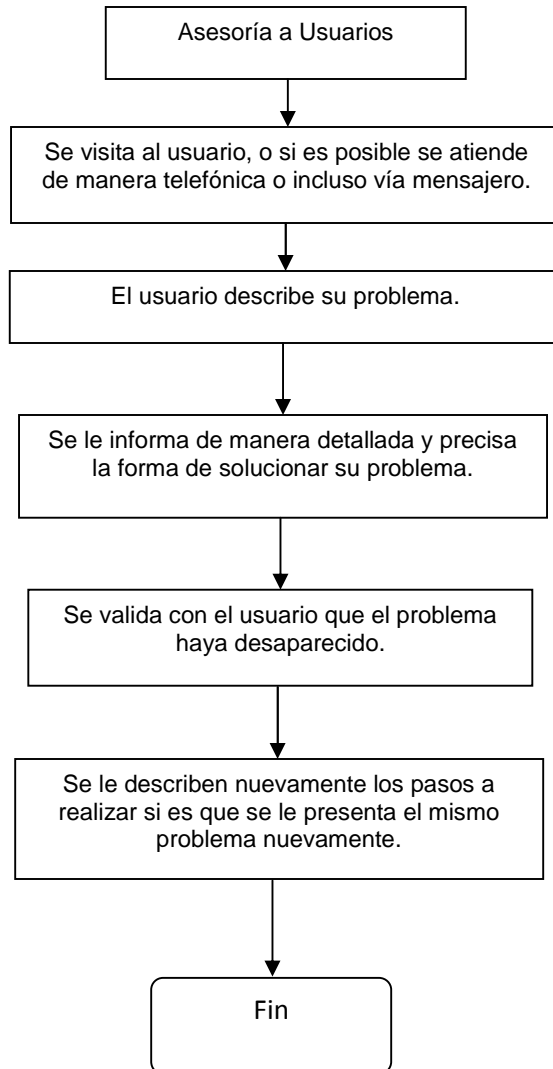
Asesoría a Usuarios

Se visita al usuario, o si es posible se atiende de manera telefónica o incluso vía mensajero.

El usuario describe su problema.

Se le informa de manera detallada y precisa la forma de solucionar su problema.

Se valida con el usuario que el problema haya desaparecido.

Se le describen nuevamente los pasos a realizar si es que se le presenta el mismo problema nuevamente.

Fin